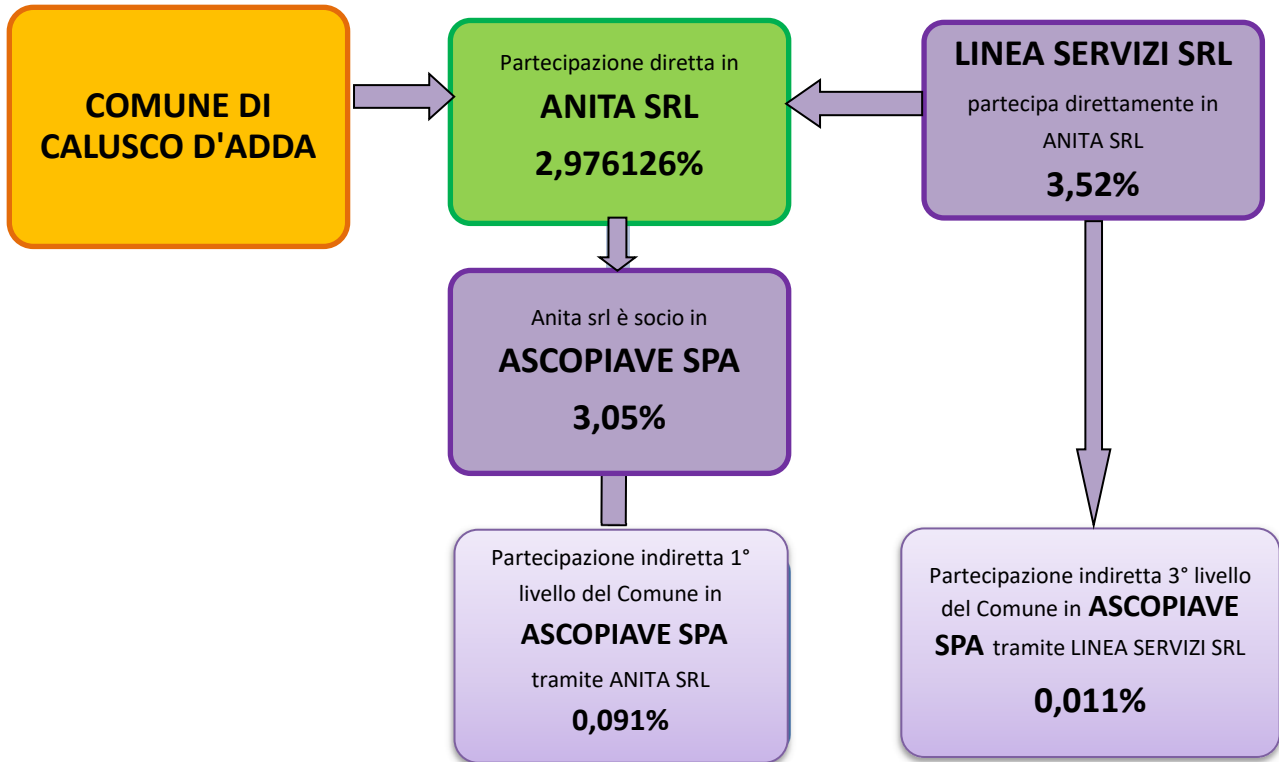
COMUNE DI CALUSCO D'ADDA

Partecipazione diretta in
ANITA SRL
2,976126%

LINEA SERVIZI SRL
partecipa direttamente in ANITA SRL
3,52%

Anita srl è socio in
ASCOPIAVE SPA
3,05%

Partecipazione indiretta 1° livello del Comune in
ASCOPIAVE SPA
tramite ANITA SRL
0,091%

Partecipazione indiretta 3° livello del Comune in ASCOPIAVE SPA tramite LINEA SERVIZI SRL
0,011%